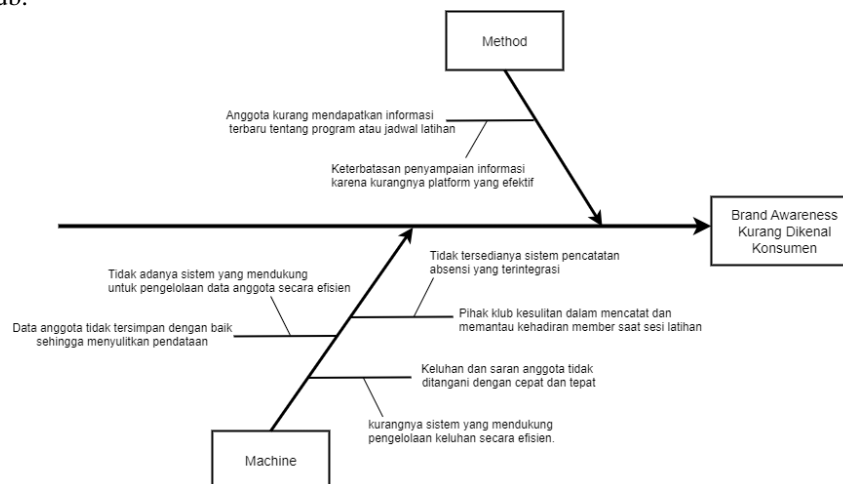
Method

Anggota kurang mendapatkan informasi terbaru tentang program atau jadwal latihan

Keterbatasan penyampaian informasi karena kurangnya platform yang efektif

Brand Awareness Kurang Dikenal Konsumen

Tidak adanya sistem yang mendukung untuk pengelolaan data anggota secara efisien

Data anggota tidak tersimpan dengan baik sehingga menyulitkan pendataan

Tidak tersedianya sistem pencatatan absensi yang terintegrasi

Pihak klub kesulitan dalam mencatat dan memantau kehadiran member saat sesi latihan

Keluhan dan saran anggota tidak ditangani dengan cepat dan tepat

kurangnya sistem yang mendukung pengelolaan keluhan secara efisien.

Machine